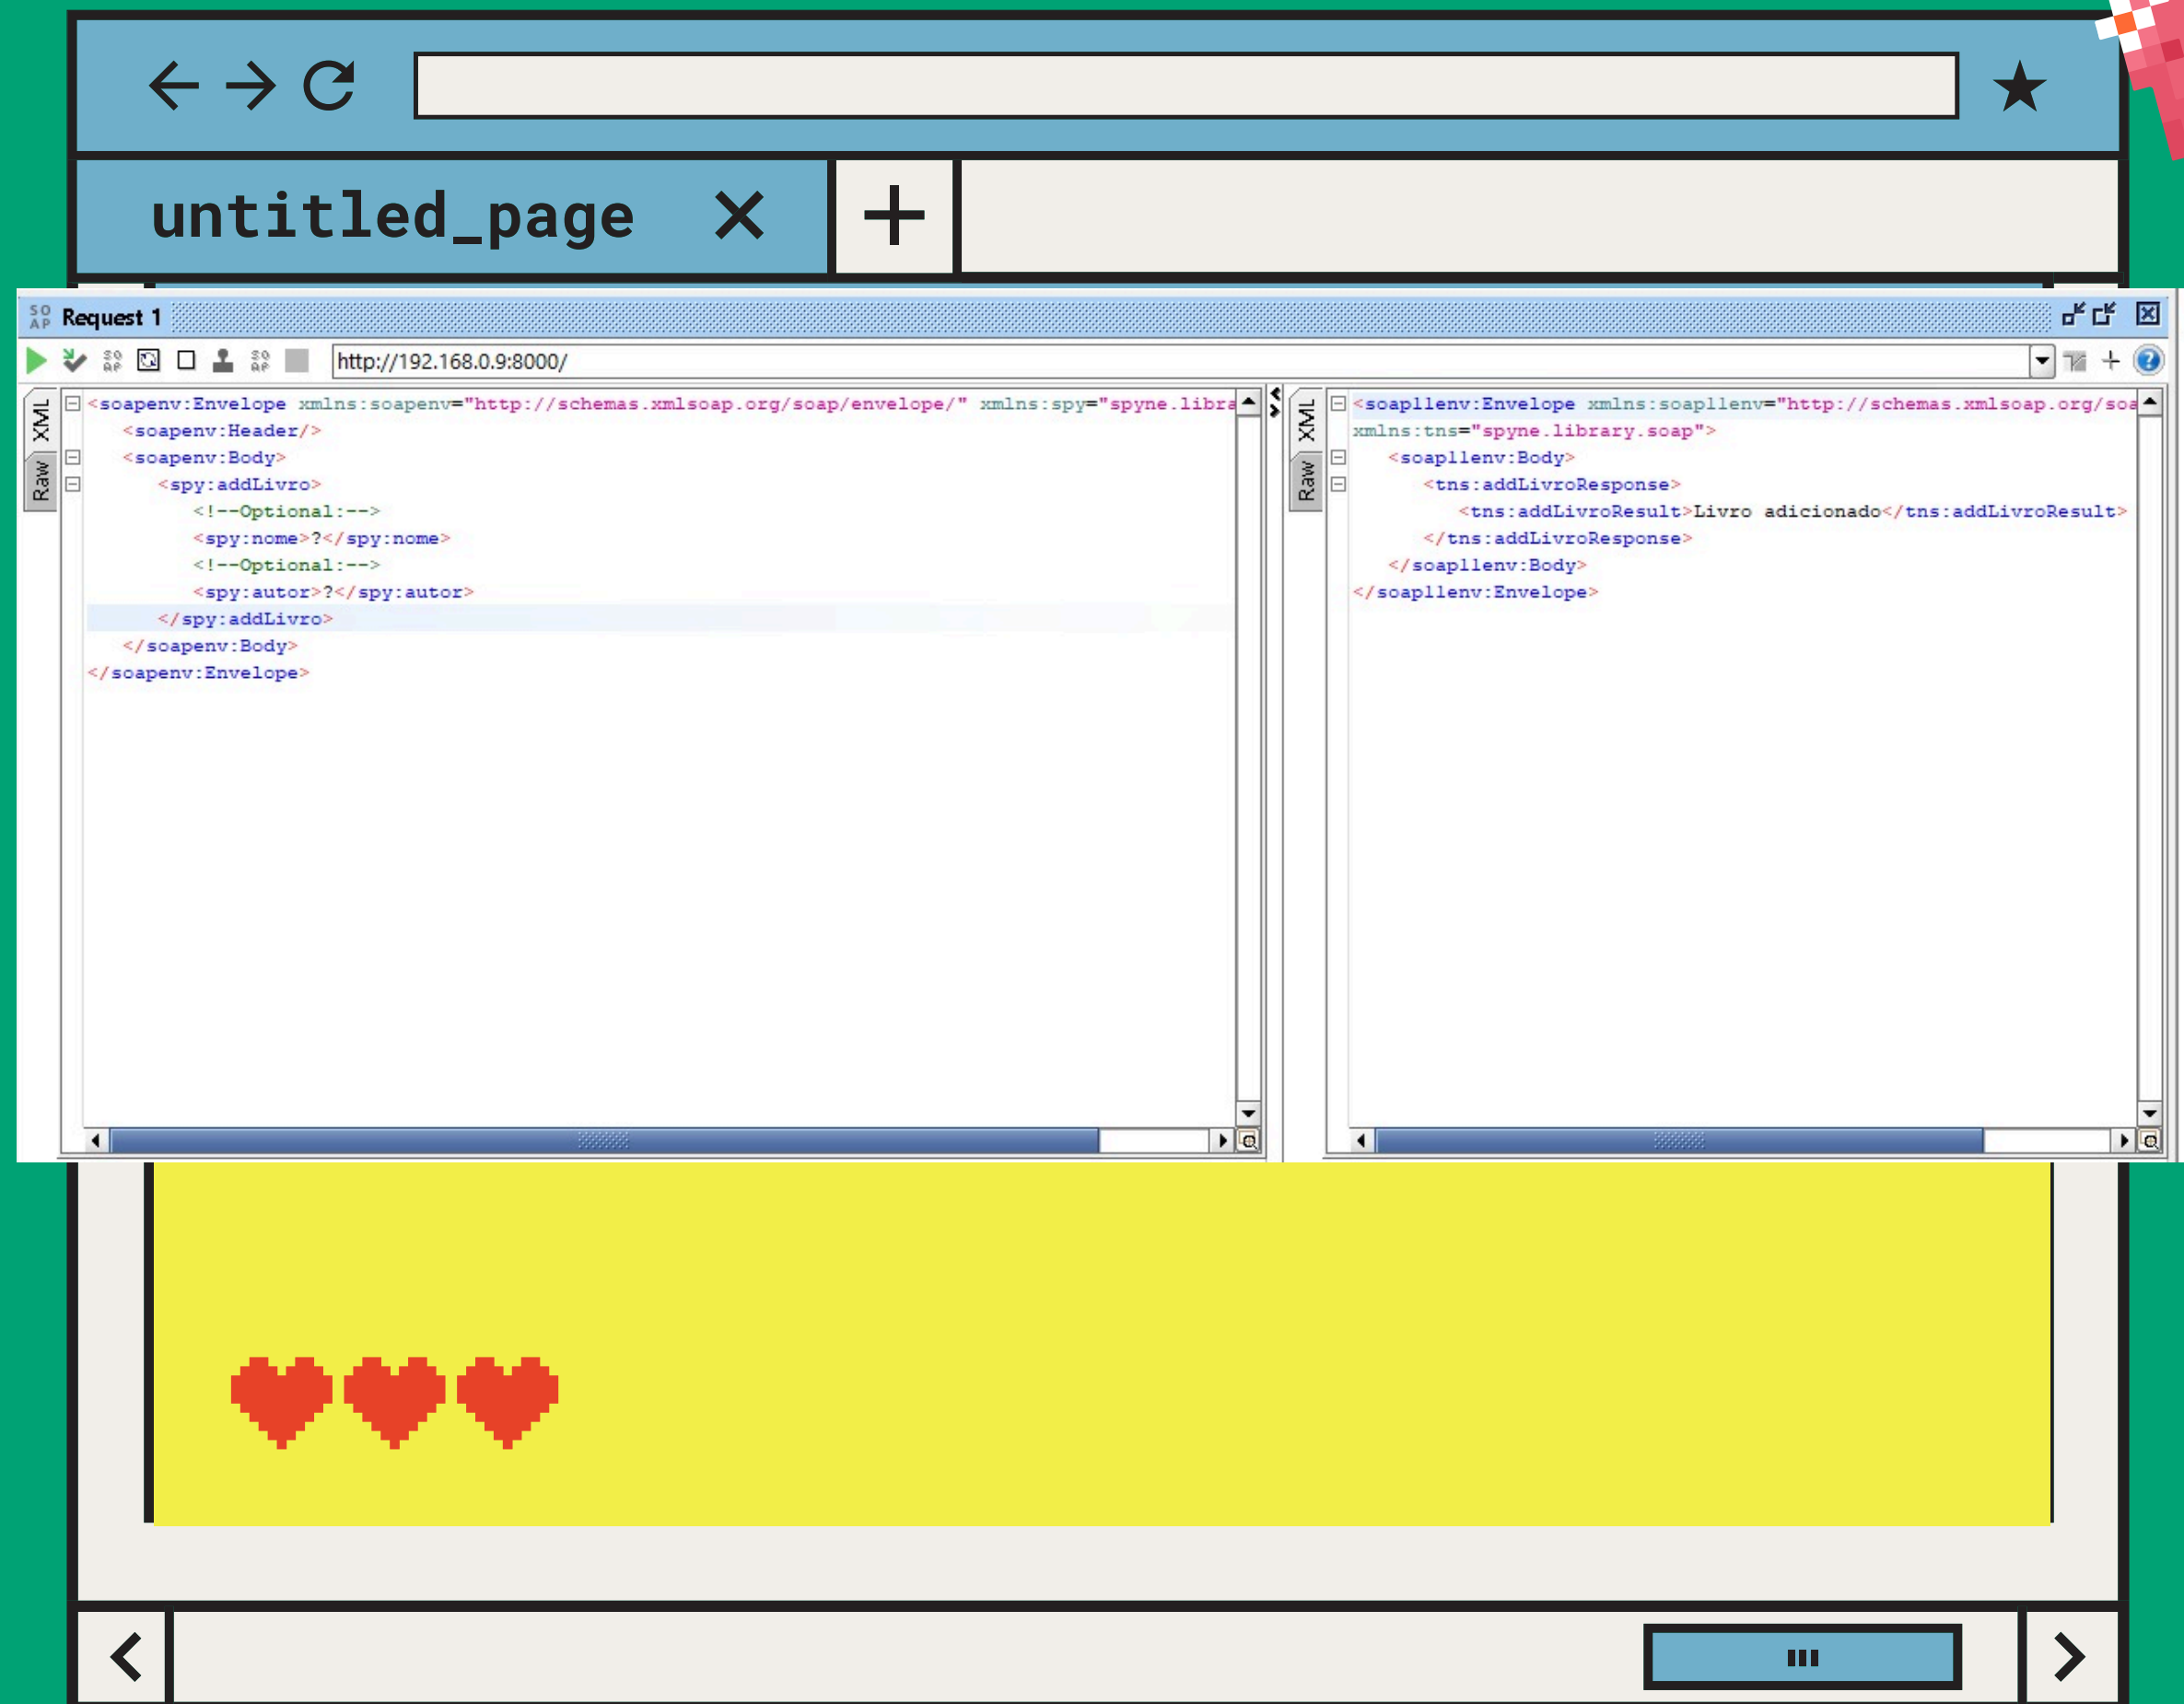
untitled_page

Request 1

http://192.168.0.9:8000/

XML
Raw

<soapenv:Envelope xmlns:soapenv="http://schemas.xmlsoap.org/soap/envelope/" xmlns:spy="spyne.libra
<soapenv:Header/>
<soapenv:Body>
<spy:addLivro>
<!--Optional:-->
<spy:nome>?</spy:nome>
<!--Optional:-->
<spy:autor>?</spy:autor>
</spy:addLivro>
</soapenv:Body>
</soapenv:Envelope>

XML
Raw

<soap11env:Envelope xmlns:soap11env="http://schemas.xmlsoap.org/soa
xmlns:tns="spyne.library.soap">
<soap11env:Body>
<tns:addLivroResponse>
<tns:addLivroResult>Livro adicionado</tns:addLivroResult>
</tns:addLivroResponse>
</soap11env:Body>
</soap11env:Envelope>